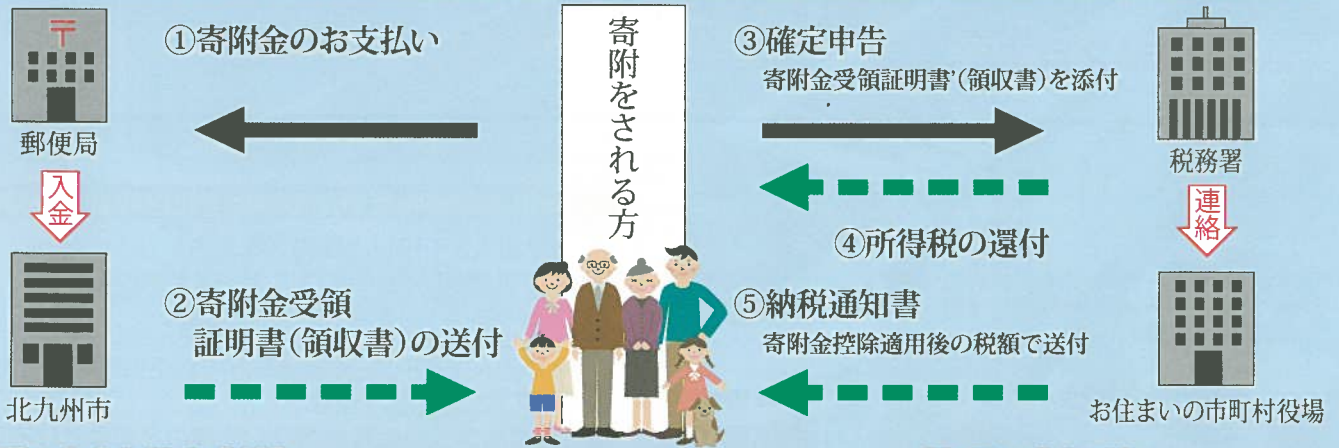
〒

郵便局

入金

北九州市

①寄附金のお支払い

②寄附金受領証明書（領収書）の送付

寄附をされる方

③確定申告

寄附金受領証明書（領収書）を添付

④所得税の還付

⑤納税通知書

寄附金控除適用後の税額で送付

税務署

連絡

お住まいの市町村役場